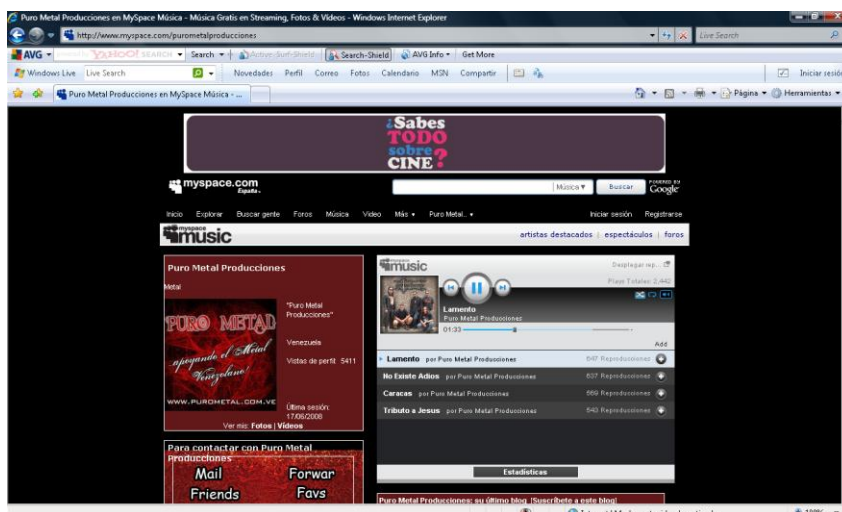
Puro Metal Producciones en MySpace Música - Música Gratis en Streaming, Fotos & Videos - Windows Internet Explorer

http://www.myspace.com/purometalproducciones

Live Search

AVG ▾ YAHOO! SEARCH ▾ Search ▾ Active-Surf-Shield Search-Shield AVG Info ▾ Get More

Windows Live Live Search Novedades Perfil Correo Fotos Calendario MSN Compartir Iniciar sesión

Puro Metal Producciones en MySpace Música - ...

Página ▾ Herramientas ▾

¿Sabes TODO sobre CINE?

myspace.com España

Música ▾ Buscar POWERED BY Google

Inicio Explorar Buscar gente Foros Música Video Más ▾ Puro Metal... ▾ Iniciar sesión Registrarse

myspace music

artistas destacados | espectáculos | foros

Puro Metal Producciones

Metal

PURO METAL apoyando el Metal Venezolano! WWW.PUROMETAL.COM.VE

"Puro Metal Producciones"

Venezuela

Vistas de perfil: 5411

Última sesión: 17/06/2008

Ver mis: Fotos | Videos

Para contactar con Puro Metal Producciones

Mail Forwar

Friends Favs

myspace music

Desplegar rep.

Plays Totales: 2,442

Lamento

Puro Metal Producciones

01:33

Add

Lamento por Puro Metal Producciones 647 Reproducciones

No Existe Adios por Puro Metal Producciones 637 Reproducciones

Caracas por Puro Metal Producciones 569 Reproducciones

Tributo a Jesus por Puro Metal Producciones 543 Reproducciones

Estadísticas

Puro Metal Producciones: su último blog [Suscríbete a este blog]